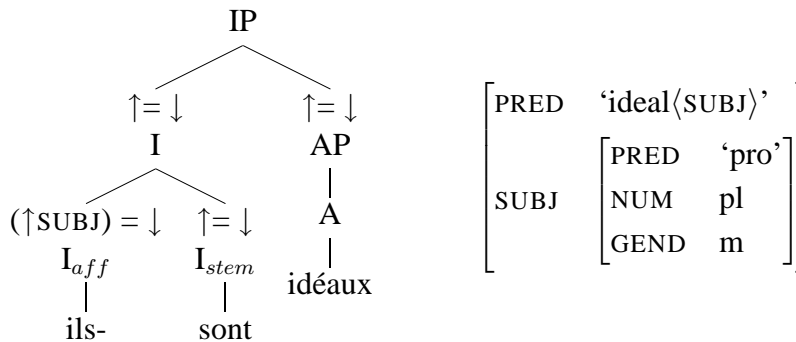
IP

$\uparrow = \downarrow$ I

$\uparrow = \downarrow$ AP

$(\uparrow \text{SUBJ}) = \downarrow$ $\text{I}_{aff}$ ils-

$\uparrow = \downarrow$ $\text{I}_{stem}$ sont

A idéaux

| | | |
|---|---|---|
| PRED | 'ideal⟨SUBJ⟩' | |
| SUBJ | PRED | 'pro' |
| | NUM | pl |
| | GEND | m |